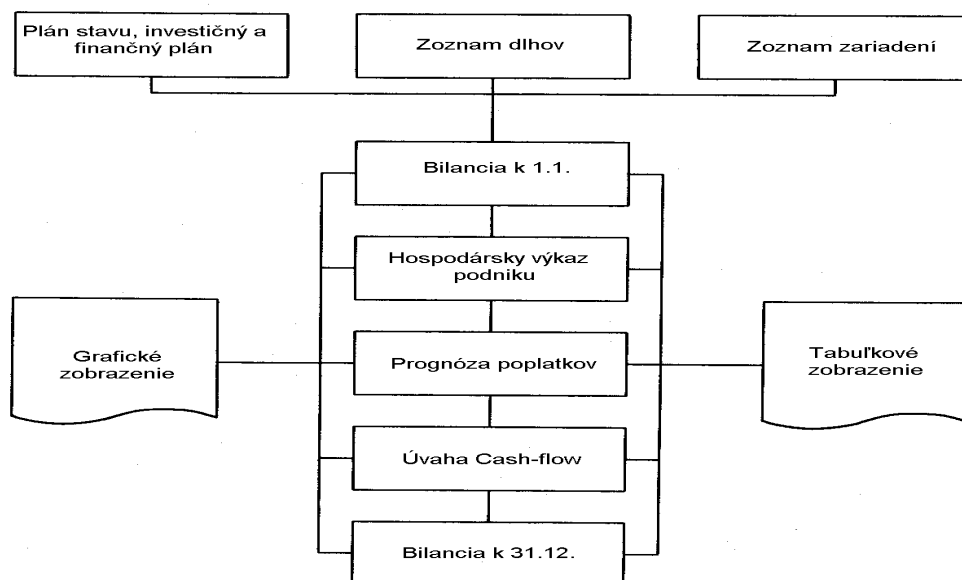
Plán stavu, investičný a finančný plán

Zoznam dlhov

Zoznam zariadení

Bilancia k 1.1.

Hospodársky výkaz podniku

Grafické zobrazenie

Prognóza poplatkov

Tabuľkové zobrazenie

Úvaha Cash-flow

Bilancia k 31.12.